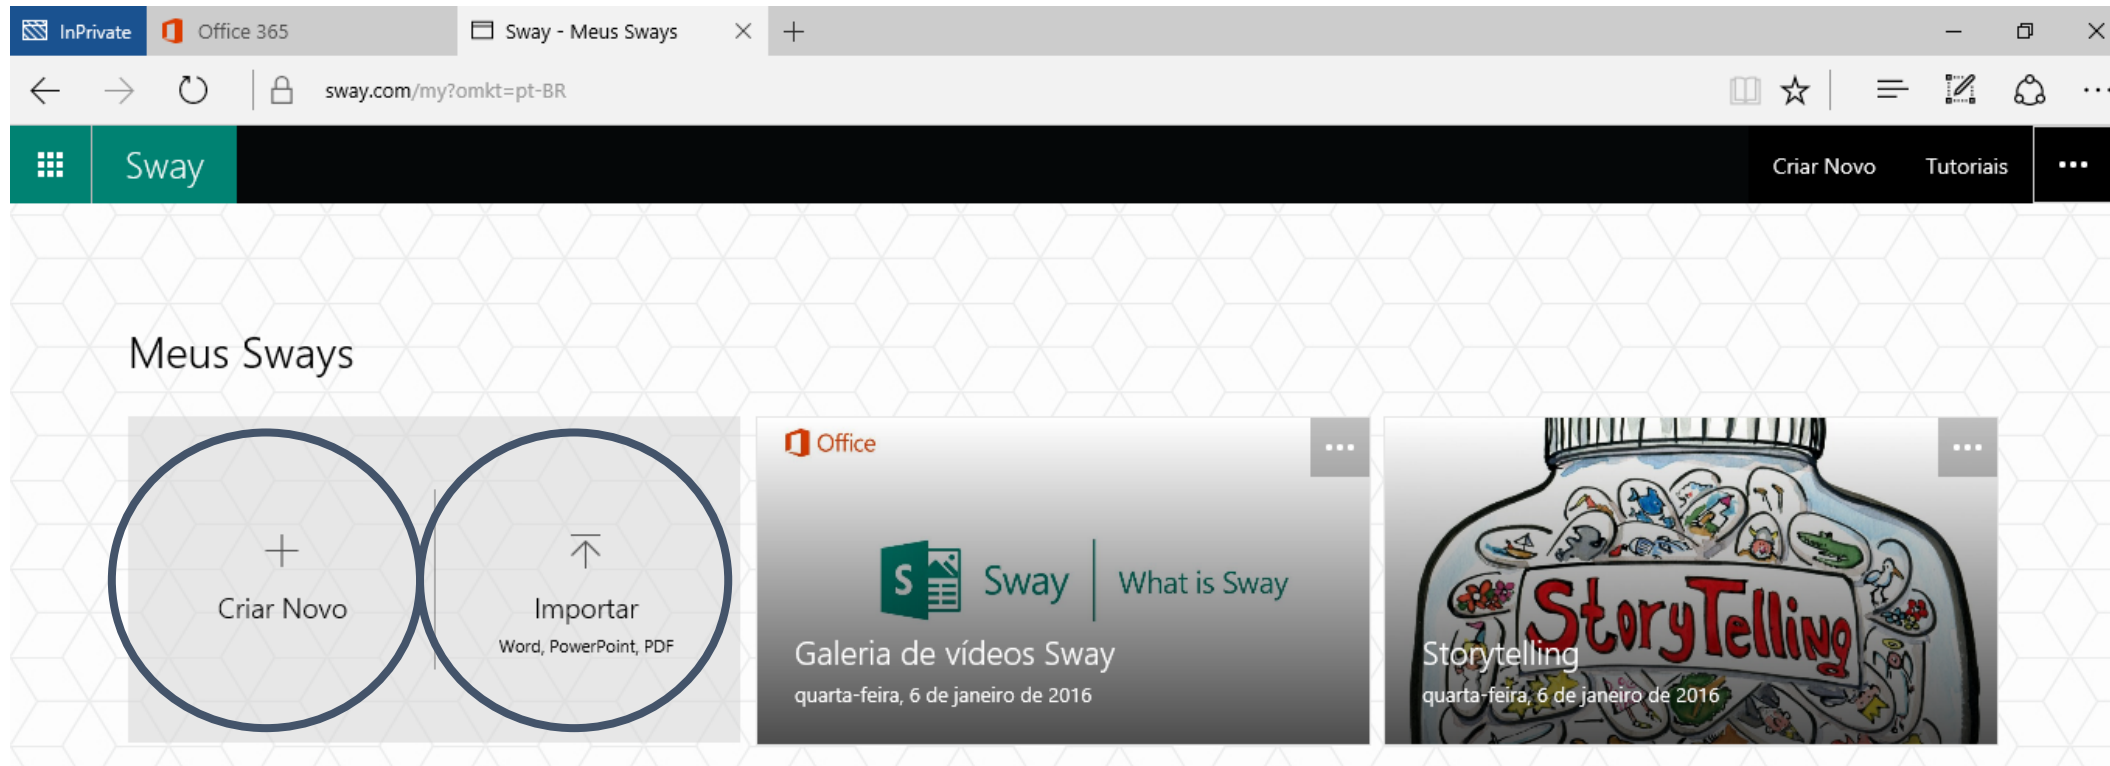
InPrivate
Office 365
Sway - Meus Sways
sway.com/my?omkt=pt-BR

Sway
Criar Novo
Tutoriais
•••

Meus Sways

Criar Novo

Importar
Word, PowerPoint, PDF

Office
•••
Sway
What is Sway
Galeria de vídeos Sway
quarta-feira, 6 de janeiro de 2016

•••
StoryTelling
Storytelling
quarta-feira, 6 de janeiro de 2016